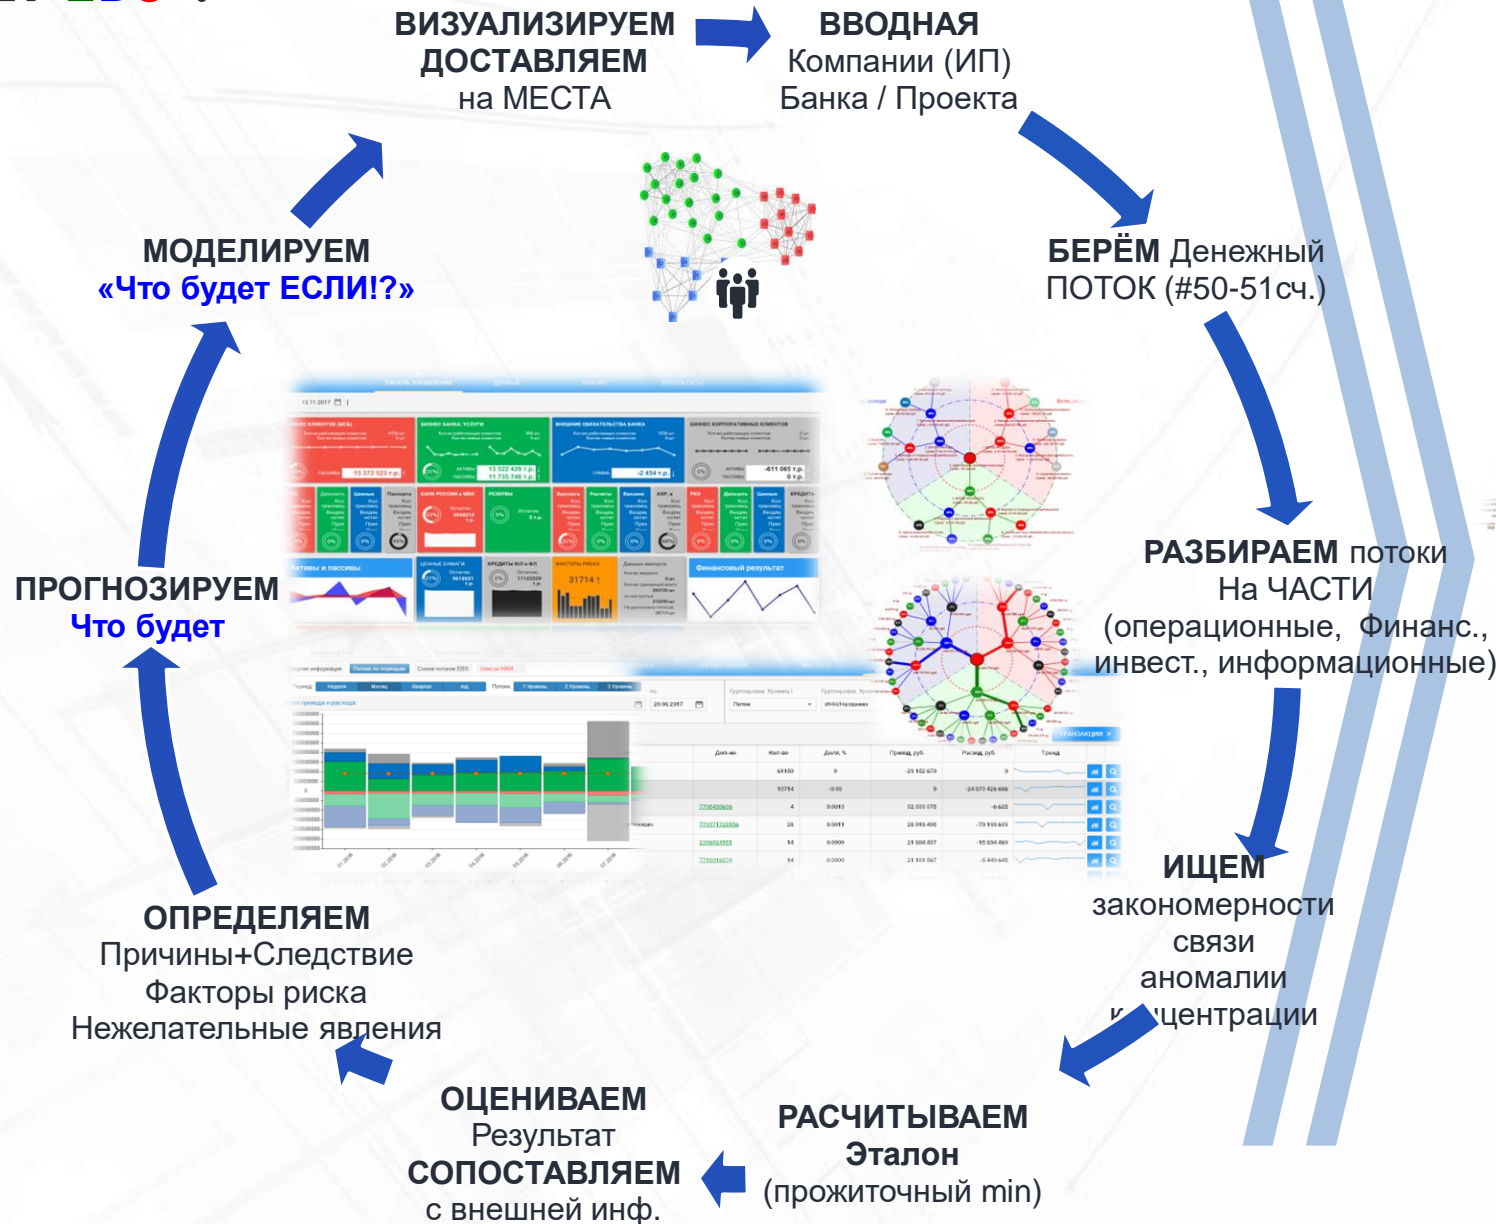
ВИЗУАЛИЗИРУЕМ
ДОСТАВЛЯЕМ
на МЕСТА

ВВОДНАЯ
Компании (ИП)
Банка / Проекта

БЕРЁМ Денежный
ПОТОК (#50-51сч.)

РАЗБИРАЕМ потоки
На ЧАСТИ
(операционные, Финанс.,
инвест., информационные)

ИЩЕМ
закономерности
связи
аномалии
к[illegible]центрации

РАСЧИТЫВАЕМ
Эталон
(прожиточный min)

ОЦЕНИВАЕМ
Результат
СОПОСТАВЛЯЕМ
с внешней инф.

ОПРЕДЕЛЯЕМ
Причины+Следствие
Факторы риска
Нежелательные явления

ПРОГНОЗИРУЕМ
Что будет

МОДЕЛИРУЕМ
«Что будет ЕСЛИ!?»